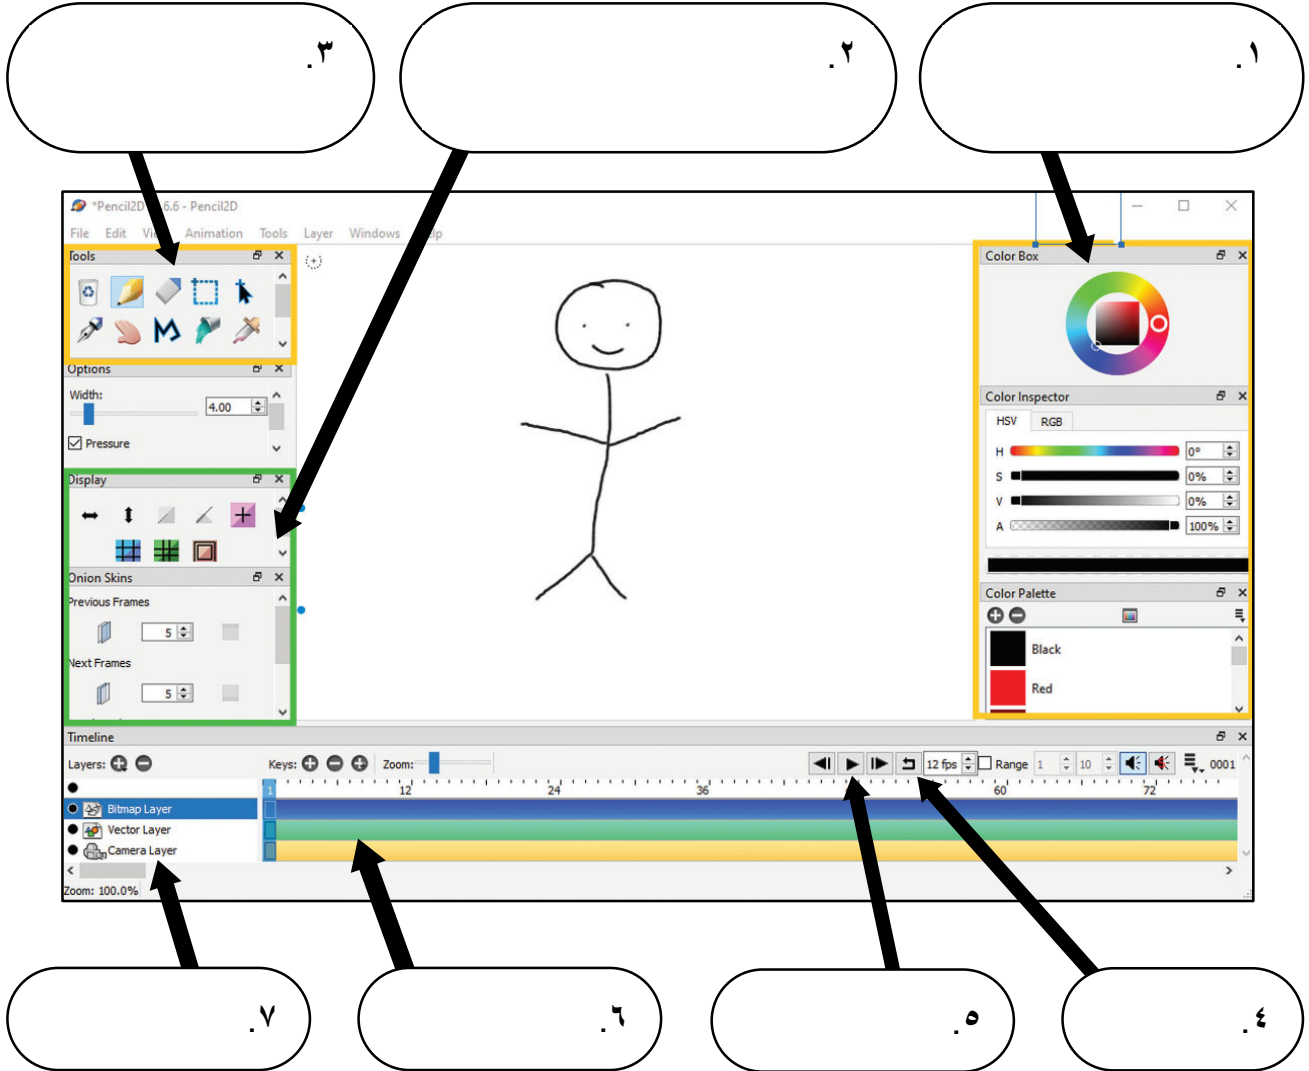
.١

.٢

.٣

*Pencil2D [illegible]6.6 - Pencil2D

File Edit Vi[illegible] Animation Tools Layer Windows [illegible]lp

Tools

Options

Width:

4.00

Pressure

Display

Onion Skins

Previous Frames

5

Next Frames

5

Color Box

Color Inspector

HSV RGB

H 0°

S 0%

V 0%

A 100%

Color Palette

Black

Red

Timeline

Layers:

Keys:

Zoom:

12 fps

Range 1 10

0001

Bitmap Layer

Vector Layer

Camera Layer

12 24 36 60 72

Zoom: 100.0%

.٧

.٦

.٥

.٤